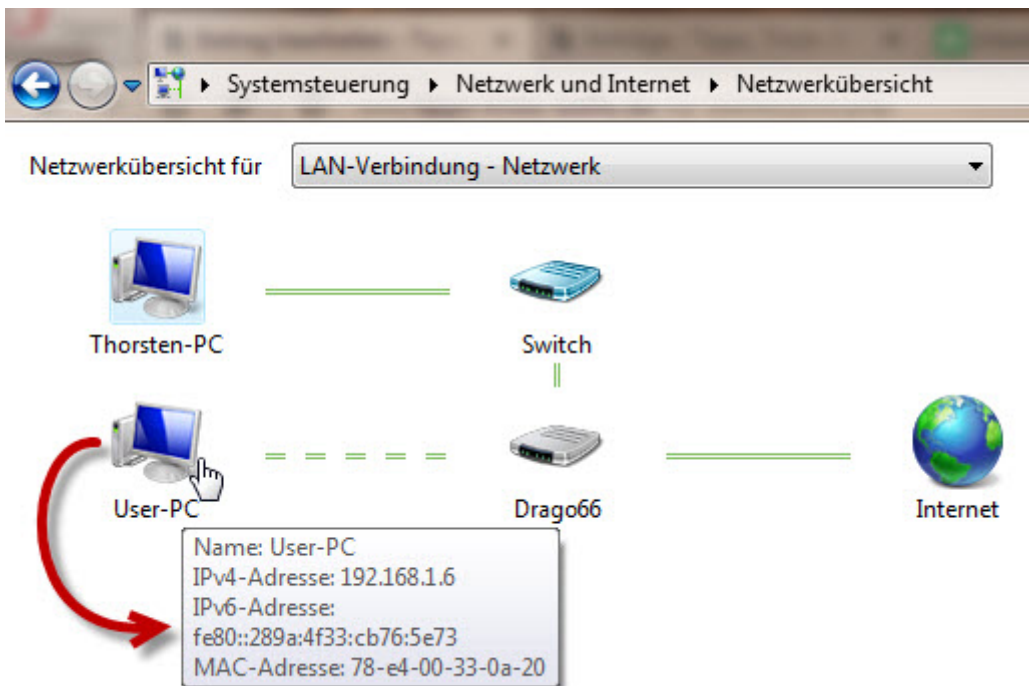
▸ Systemsteuerung ▸ Netzwerk und Internet ▸ Netzwerkübersicht

Netzwerkübersicht für LAN-Verbindung - Netzwerk

Thorsten-PC

Switch

User-PC

Drago66

Internet

Name: User-PC
IPv4-Adresse: 192.168.1.6
IPv6-Adresse: fe80::289a:4f33:cb76:5e73
MAC-Adresse: 78-e4-00-33-0a-20